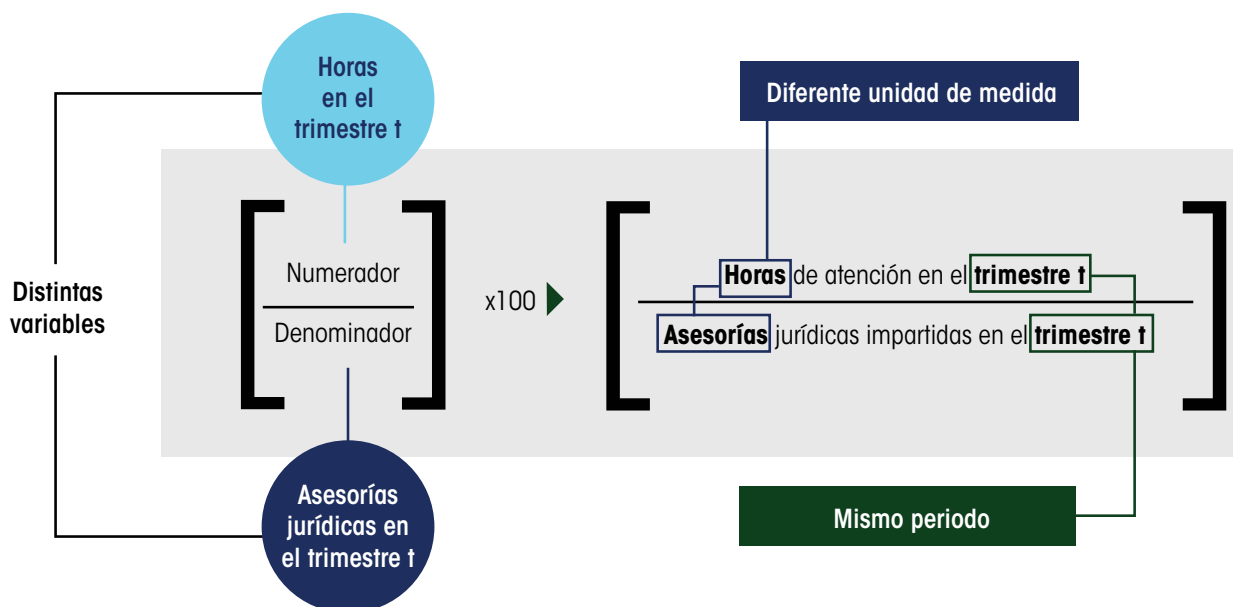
Horas en el trimestre t

Diferente unidad de medida

Distintas variables

Numerador

Denominador

x100

Horas de atención en el trimestre t

Asesorías jurídicas impartidas en el trimestre t

Asesorías jurídicas en el trimestre t

Mismo periodo